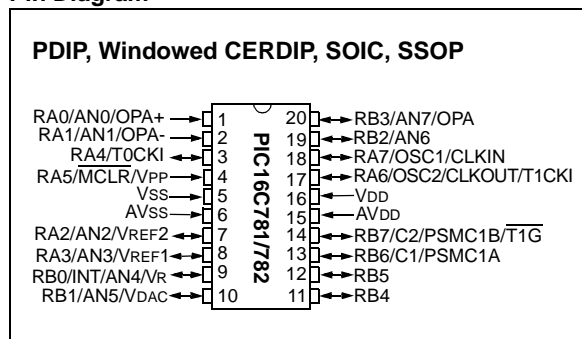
Pin Diagram

PDIP, Windowed CERDIP, SOIC, SSOP

RA0/AN0/OPA+ 1
RA1/AN1/OPA- 2
RA4/T0CKI 3
RA5/$\overline{MCLR}$/VPP 4
VSS 5
AVSS 6
RA2/AN2/VREF2 7
RA3/AN3/VREF1 8
RB0/INT/AN4/VR 9
RB1/AN5/VDAC 10

PIC16C781/782

20 RB3/AN7/OPA
19 RB2/AN6
18 RA7/OSC1/CLKIN
17 RA6/OSC2/CLKOUT/T1CKI
16 VDD
15 AVDD
14 RB7/C2/PSMC1B/$\overline{T1G}$
13 RB6/C1/PSMC1A
12 RB5
11 RB4